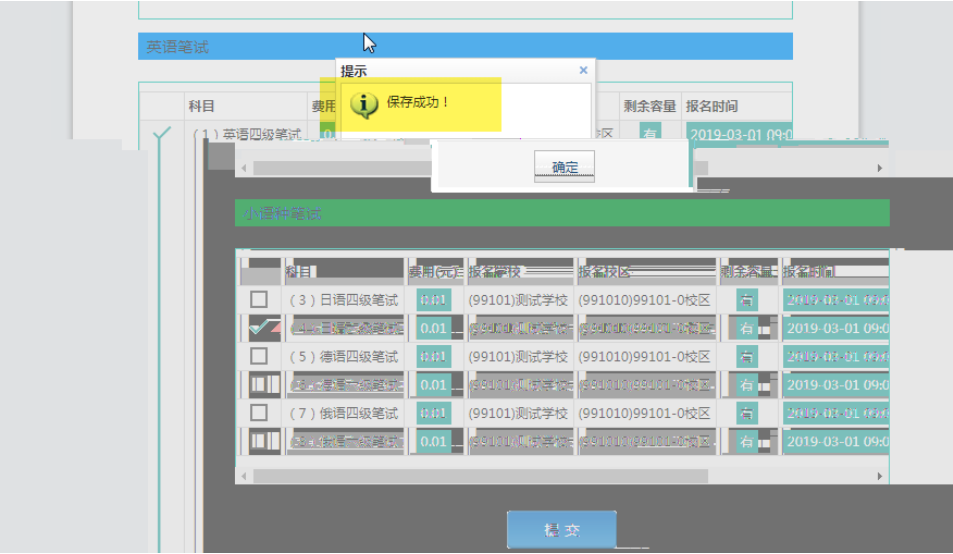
英语笔试

提示 ×

保存成功！

确定

| | 科目 | 费用 | | | 剩余容量 | 报名时间 |
|---|---|---|---|---|---|---|
| | （1）英语四级笔试 | 0 | | 区 | 有 | 2019-03-01 09:0 |

小语种笔试

| | 科目 | 费用(元) | 报名学校 | 报名校区 | 剩余容量 | 报名时间 |
|---|---|---|---|---|---|---|
| | （3）日语四级笔试 | 0.01 | (99101)测试学校 | (991010)99101-0校区 | 有 | 2019-03-01 09:0 |
| | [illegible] | 0.01 | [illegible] | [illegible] | 有 | 2019-03-01 09:0 |
| | （5）德语四级笔试 | 0.01 | (99101)测试学校 | (991010)99101-0校区 | 有 | 2019-03-01 09:0 |
| | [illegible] | 0.01 | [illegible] | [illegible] | 有 | 2019-03-01 09:0 |
| | （7）俄语四级笔试 | 0.01 | (99101)测试学校 | (991010)99101-0校区 | 有 | 2019-03-01 09:0 |
| | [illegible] | 0.01 | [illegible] | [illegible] | 有 | 2019-03-01 09:0 |

提交